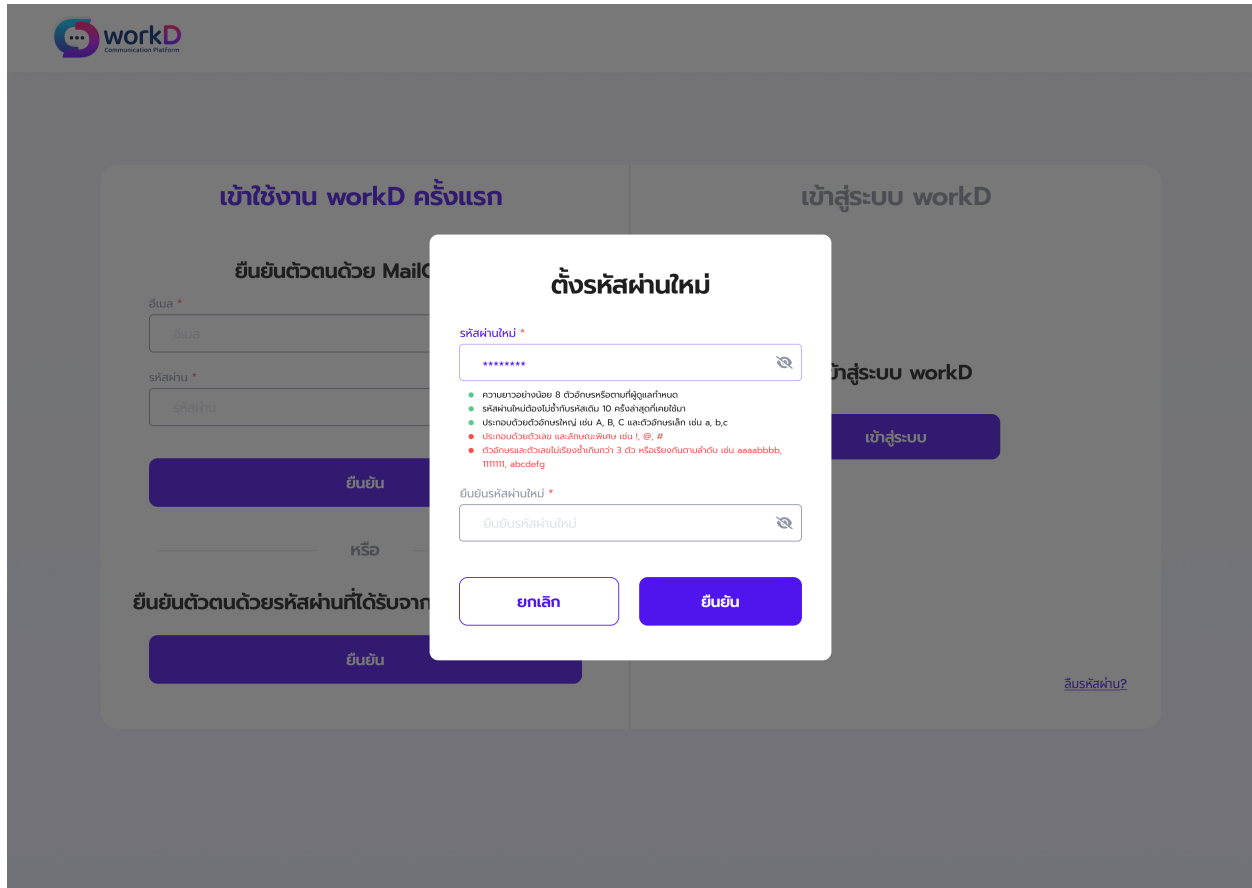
workD
Communication Platform

เข้าใช้งาน workD ครั้งแรก

ยืนยันตัวตนด้วย MailC

อีเมล *

อีเมล

รหัสผ่าน *

รหัสผ่าน

ยืนยัน

หรือ

ยืนยันตัวตนด้วยรหัสผ่านที่ได้รับจาก

ยืนยัน

เข้าสู่ระบบ workD

ข้าสู่ระบบ workD

เข้าสู่ระบบ

ลืมรหัสผ่าน?

ตั้งรหัสผ่านใหม่

รหัสผ่านใหม่ *

********

- ความยาวอย่างน้อย 8 ตัวอักษรหรือตามที่ผู้ดูแลกำหนด
- รหัสผ่านใหม่ต้องไม่ซ้ำกับรหัสเดิม 10 ครั้งล่าสุดที่เคยใช้มา
- ประกอบด้วยตัวอักษรใหญ่ เช่น A, B, C และตัวอักษรเล็ก เช่น a, b,c
- ประกอบด้วยตัวเลข และสัญลักษณ์พิเศษ เช่น !, @, #
- ตัวอักษรและตัวเลขไม่เรียงซ้ำเกินกว่า 3 ตัว หรือเรียงกันตามลำดับ เช่น aaaabbbb, 1111111, abcdefg

ยืนยันรหัสผ่านใหม่ *

ยืนยันรหัสผ่านใหม่

ยกเลิก

ยืนยัน